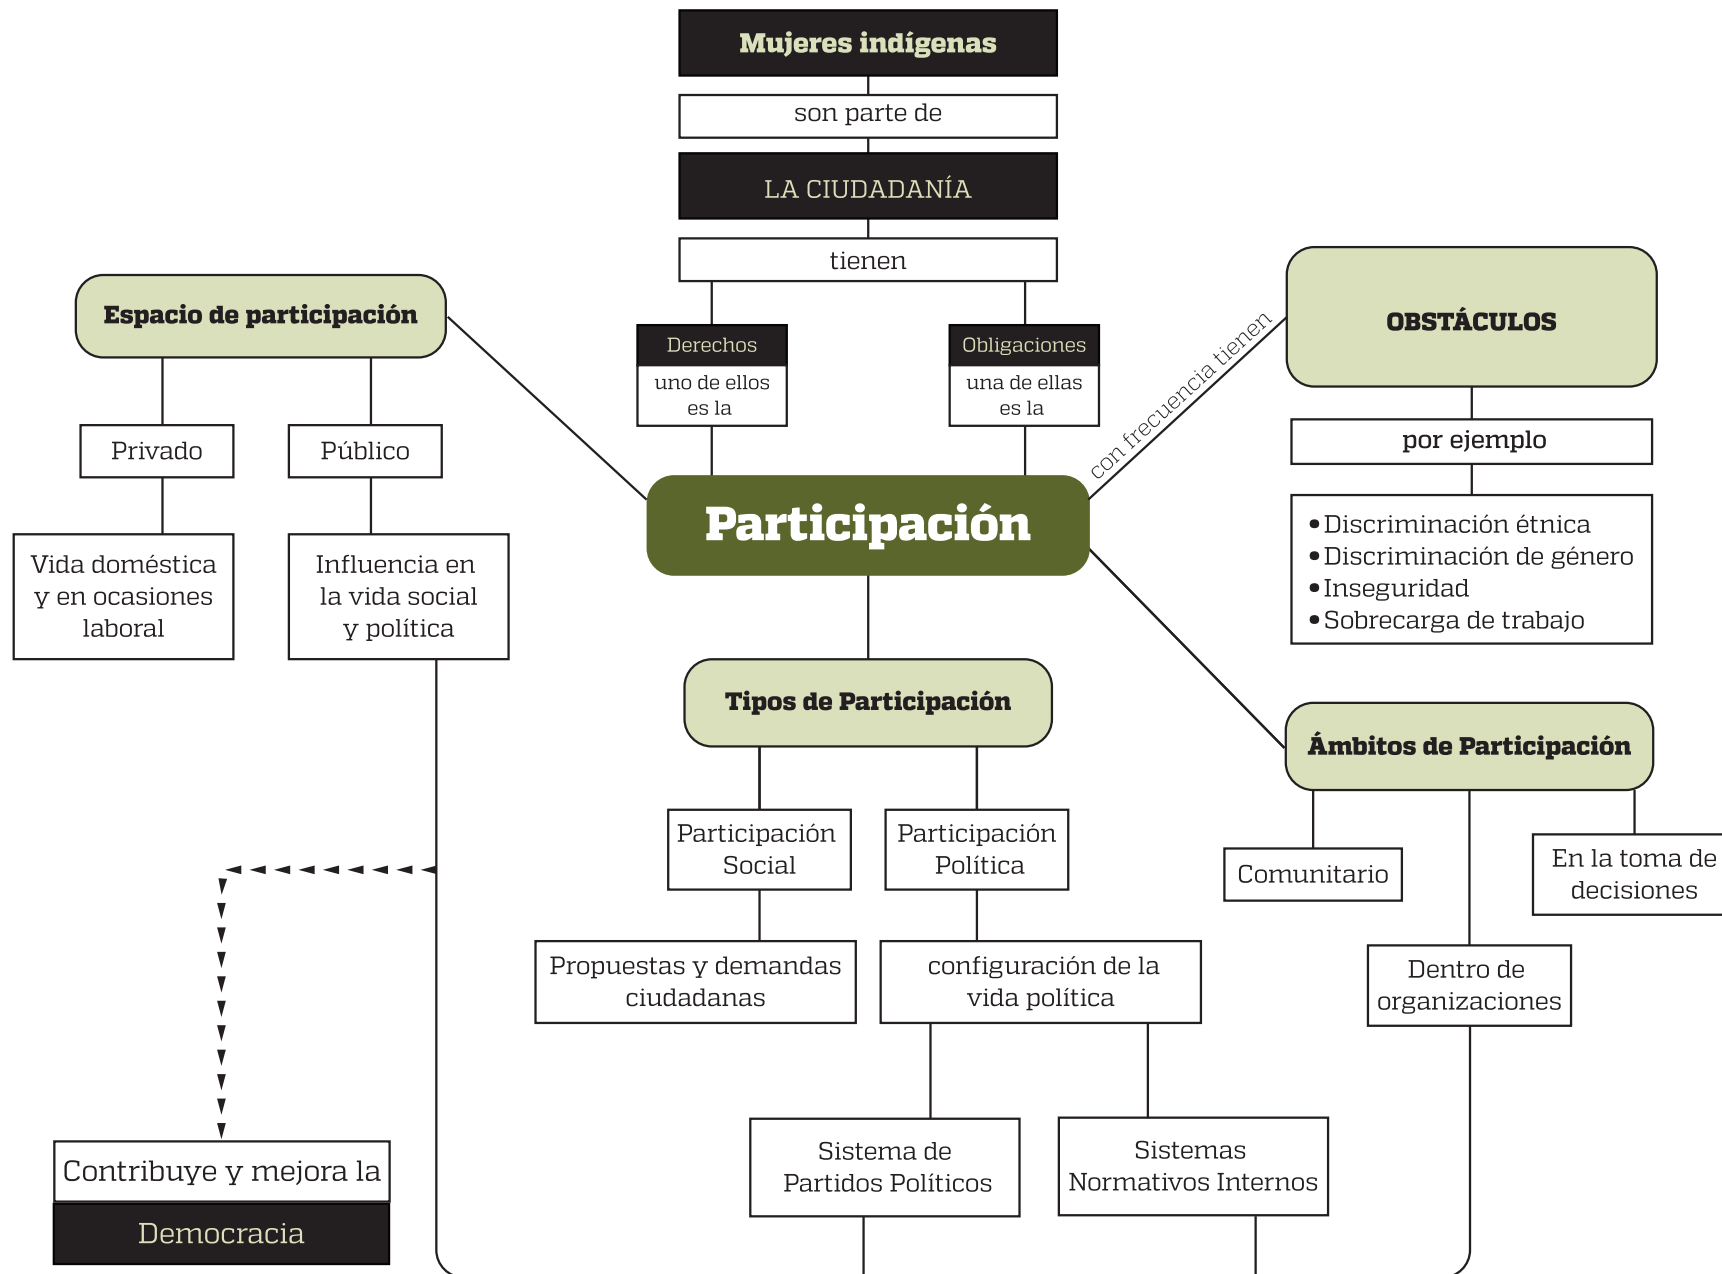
Mujeres indígenas

son parte de

LA CIUDADANÍA

tienen

Derechos

uno de ellos es la

Obligaciones

una de ellas es la

Espacio de participación

Privado

Público

Vida doméstica y en ocasiones laboral

Influencia en la vida social y política

con frecuencia tienen

OBSTÁCULOS

por ejemplo

• Discriminación étnica
• Discriminación de género
• Inseguridad
• Sobrecarga de trabajo

Participación

Tipos de Participación

Participación Social

Participación Política

Propuestas y demandas ciudadanas

configuración de la vida política

Sistema de Partidos Políticos

Sistemas Normativos Internos

Ámbitos de Participación

Comunitario

Dentro de organizaciones

En la toma de decisiones

Contribuye y mejora la

Democracia